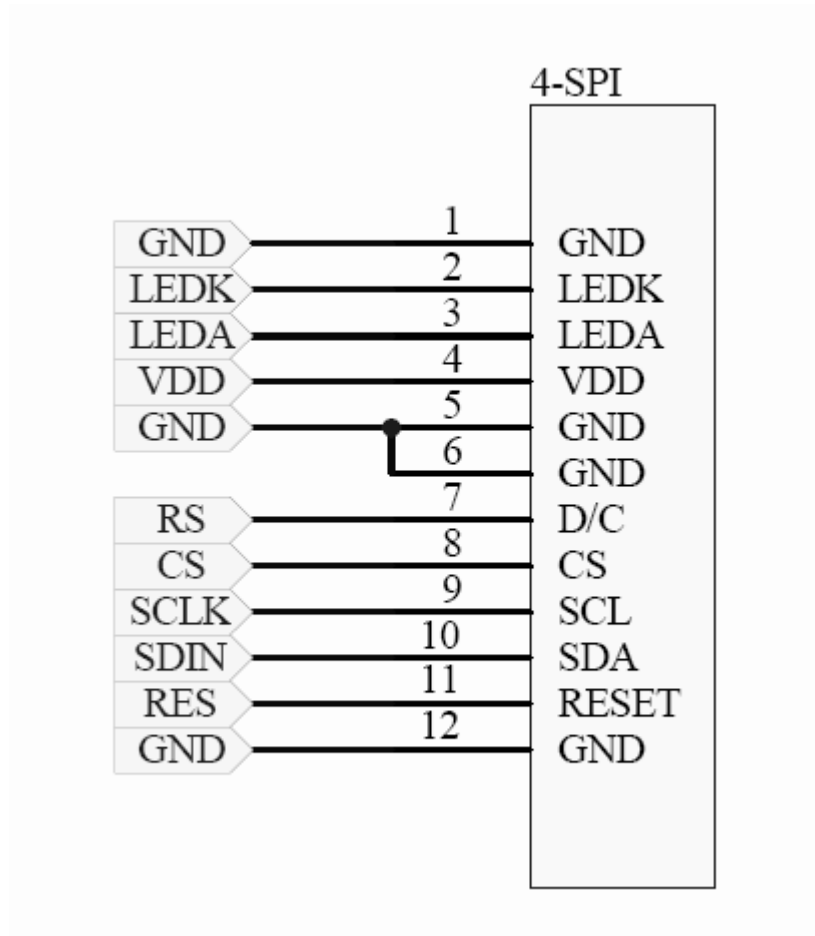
4-SPI

| | | |
|---|---|---|
| GND | 1 | GND |
| LEDK | 2 | LEDK |
| LEDA | 3 | LEDA |
| VDD | 4 | VDD |
| GND | 5 | GND |
| | 6 | GND |
| RS | 7 | D/C |
| CS | 8 | CS |
| SCLK | 9 | SCL |
| SDIN | 10 | SDA |
| RES | 11 | RESET |
| GND | 12 | GND |